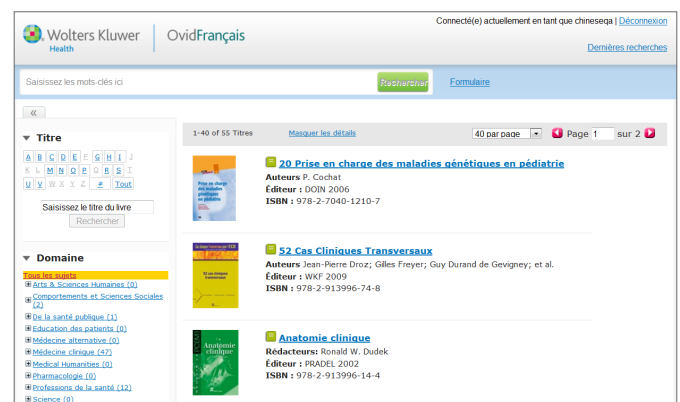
Wolters Kluwer Health | OvidFrançais

Connecté(e) actuellement en tant que chineseqa | Déconnexion

Dernières recherches

Saisissez les mots-clés ici

Rechercher

Formulaire

«

Titre

A B C D E F G H I J K L M N O P Q R S T U V W X Y Z # Tout

Saisissez le titre du livre

Rechercher

Domaine

Tous les sujets
Arts & Sciences Humaines (0)
Comportements et Sciences Sociales (2)
De la santé publique (1)
Education des patients (0)
Médecine alternative (0)
Médecine clinique (47)
Medical Humanities (0)
Pharmacologie (0)
Professions de la santé (12)
Science (0)

1-40 of 55 Titres

Masquer les détails

40 par page

Page 1 sur 2

20 Prise en charge des maladies génétiques en pédiatrie
Auteurs P. Cochat
Éditeur : DOIN 2006
ISBN : 978-2-7040-1210-7

52 Cas Cliniques Transversaux
Auteurs Jean-Pierre Droz; Gilles Freyer; Guy Durand de Gevigney; et al.
Éditeur : WKF 2009
ISBN : 978-2-913996-74-8

Anatomie clinique
Rédacteurs: Ronald W. Dudek
Éditeur : PRADEL 2002
ISBN : 978-2-913996-14-4